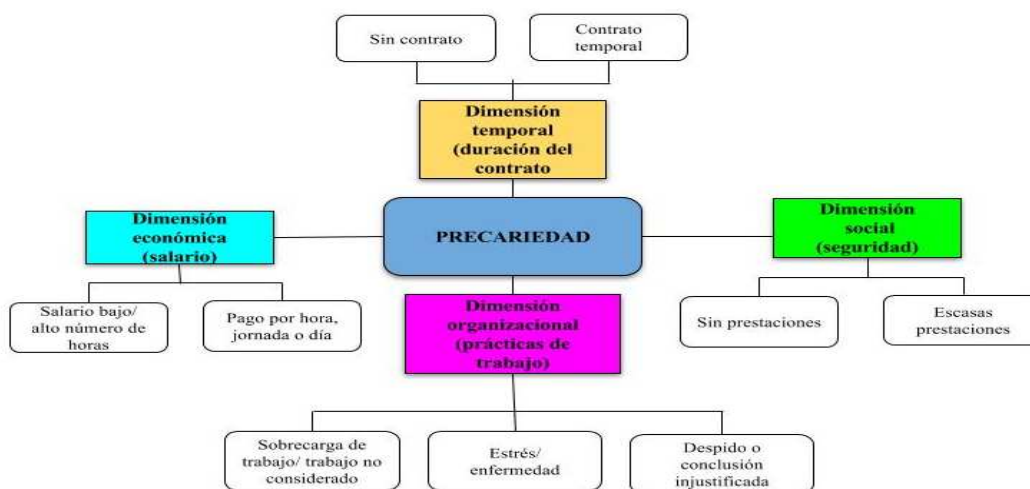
Sin contrato

Contrato temporal

Dimensión temporal (duración del contrato

PRECARIEDAD

Dimensión económica (salario)

Salario bajo/ alto número de horas

Pago por hora, jornada o día

Dimensión organizacional (prácticas de trabajo)

Dimensión social (seguridad)

Sin prestaciones

Escasas prestaciones

Sobrecarga de trabajo/ trabajo no considerado

Estrés/ enfermedad

Despido o conclusión injustificada